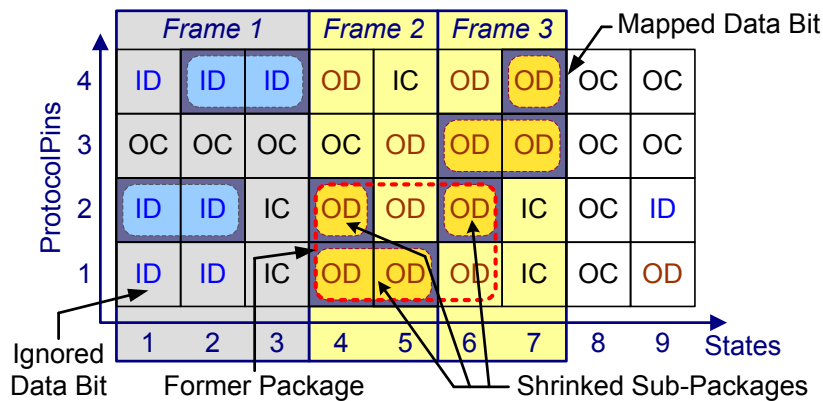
Frame 1 | Frame 2 | Frame 3 | Mapped Data Bit

ProtocolPins

| | 1 | 2 | 3 | 4 | 5 | 6 | 7 | 8 | 9 |
|---|---|---|---|---|---|---|---|---|---|
| 4 | ID | ID | ID | OD | IC | OD | OD | OC | OC |
| 3 | OC | OC | OC | OC | OD | OD | OD | OC | OC |
| 2 | ID | ID | IC | OD | OD | OD | IC | OC | ID |
| 1 | ID | ID | IC | OD | OD | OD | IC | OC | OD |

States

Ignored Data Bit

Former Package

Shrinked Sub-Packages